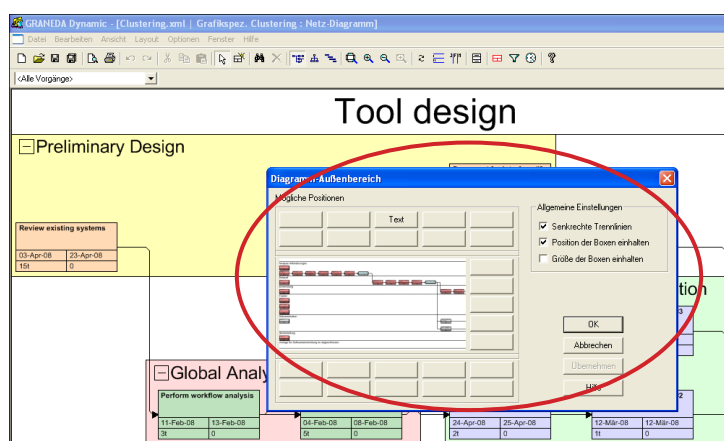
GRANEDA Dynamic - [Clustering.xml | Grafikspez. Clustering : Netz-Diagramm]

Datei Bearbeiten Ansicht Layout Optionen Fenster Hilfe

<Alle Vorgänge>

Tool design

Preliminary Design

Review existing systems

| 03-Apr-08 | 23-Apr-08 |
|---|---|
| 15t | 0 |

Global Analy

Perform workflow analysis

| 11-Feb-08 | 13-Feb-08 |
|---|---|
| 3t | 0 |

| 04-Feb-08 | 08-Feb-08 |
|---|---|
| 5t | 0 |

| 24-Apr-08 | 25-Apr-08 |
|---|---|
| 2t | 0 |

| 12-Mär-08 | 12-Mär-08 |
|---|---|
| 1t | 0 |

tion

Diagramm-Außenbereich

Mögliche Positionen

Text

Allgemeine Einstellungen

Senkrechte Trennlinien

Position der Boxen einhalten

Größe der Boxen einhalten

OK

Abbrechen

Übernehmen

Hilfe